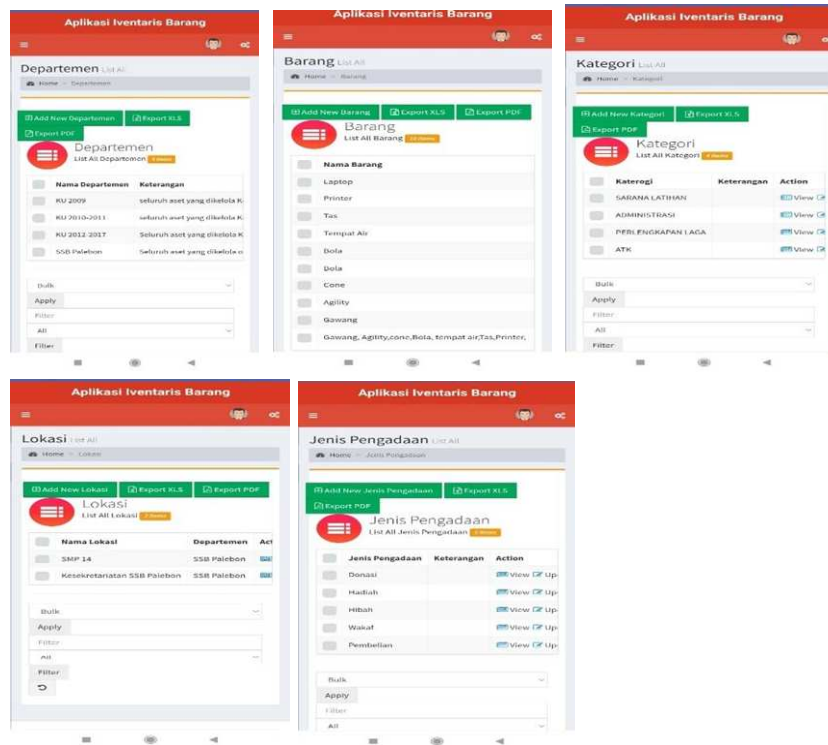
Aplikasi Iventaris Barang

Departemen List All
Home > Departemen

Add New Departemen | Export XLS | Export PDF

Departemen
List All Departemen

| | Nama Departemen | Keterangan |
|---|---|---|
| | KU 2009 | seluruh aset yang dikelola K |
| | KU 2010-2011 | seluruh aset yang dikelola K |
| | KU 2012-2017 | seluruh aset yang dikelola K |
| | SSB Palebon | Seluruh aset yang dikelola o |

Bulk
Apply
Filter
All
Filter

Aplikasi Iventaris Barang

Barang List All
Home > Barang

Add New Barang | Export XLS | Export PDF

Barang
List All Barang

| | Nama Barang |
|---|---|
| | Laptop |
| | Printer |
| | Tas |
| | Tempat Air |
| | Bola |
| | Bola |
| | Cone |
| | Agility |
| | Gawang |
| | Gawang, Agility,cone,Bola, tempat air,Tas,Printer, |

Aplikasi Iventaris Barang

Kategori List All
Home > Kategori

Add New Kategori | Export XLS | Export PDF

Kategori
List All Kategori

| | Katerogi | Keterangan | Action |
|---|---|---|---|
| | SARANA LATIHAN | | View |
| | ADMINISTRASI | | View |
| | PERLENGKAPAN LAGA | | View |
| | ATK | | View |

Bulk
Apply
Filter
All
Filter

Aplikasi Iventaris Barang

Lokasi List All
Home > Lokasi

Add New Lokasi | Export XLS | Export PDF

Lokasi
List All Lokasi

| | Nama Lokasi | Departemen | Act |
|---|---|---|---|
| | SMP 14 | SSB Palebon | |
| | Kesekretariatan SSB Palebon | SSB Palebon | |

Bulk
Apply
Filter
All
Filter

Aplikasi Iventaris Barang

Jenis Pengadaan List All
Home > Jenis Pengadaan

Add New Jenis Pengadaan | Export XLS | Export PDF

Jenis Pengadaan
List All Jenis Pengadaan

| | Jenis Pengadaan | Keterangan | Action |
|---|---|---|---|
| | Donasi | | View Up |
| | Hadiah | | View Up |
| | Hibah | | View Up |
| | Wakaf | | View Up |
| | Pembelian | | View Up |

Bulk
Apply
Filter
All